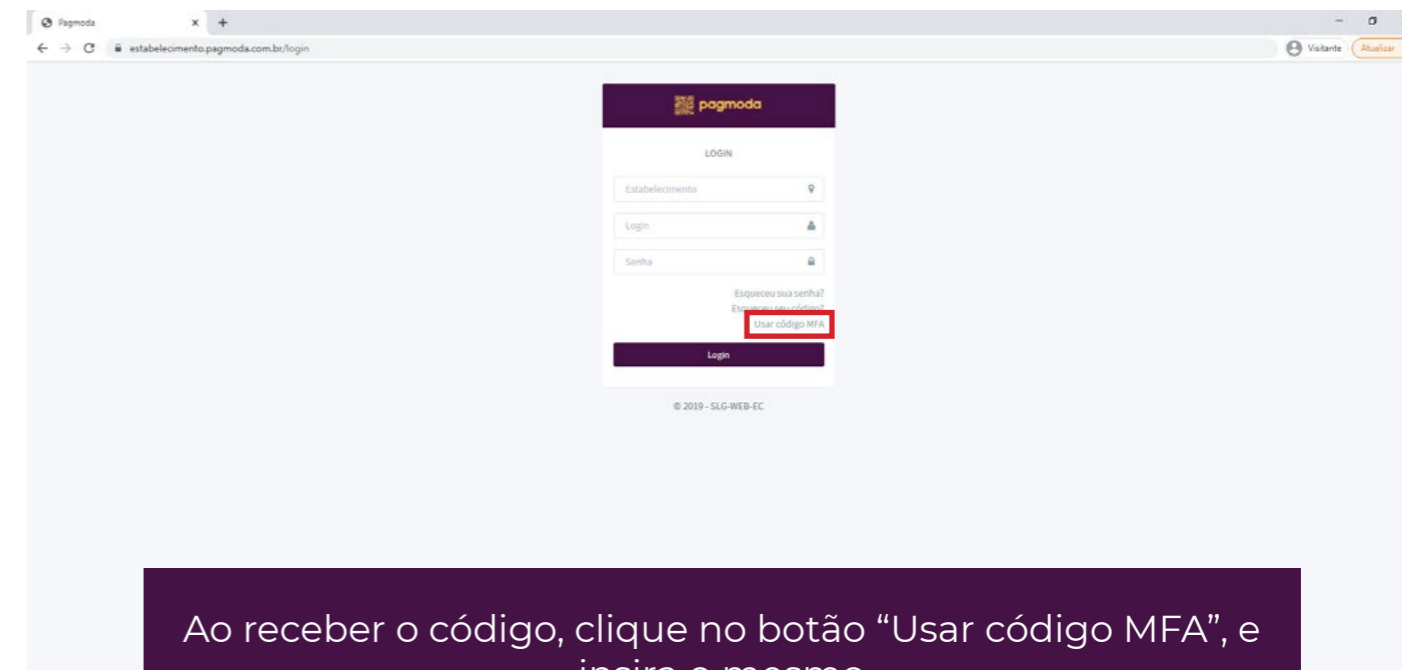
Pagmoda × +

estabelecimento.pagmoda.com.br/login

Visitante Atualizar

pagmoda

LOGIN

Estabelecimento

Login

Senha

Esqueceu sua senha?
Esqueceu seu código?
Usar código MFA

Login

© 2019 - SLG-WEB-EC

Ao receber o código, clique no botão “Usar código MFA”, e insira o mesmo.